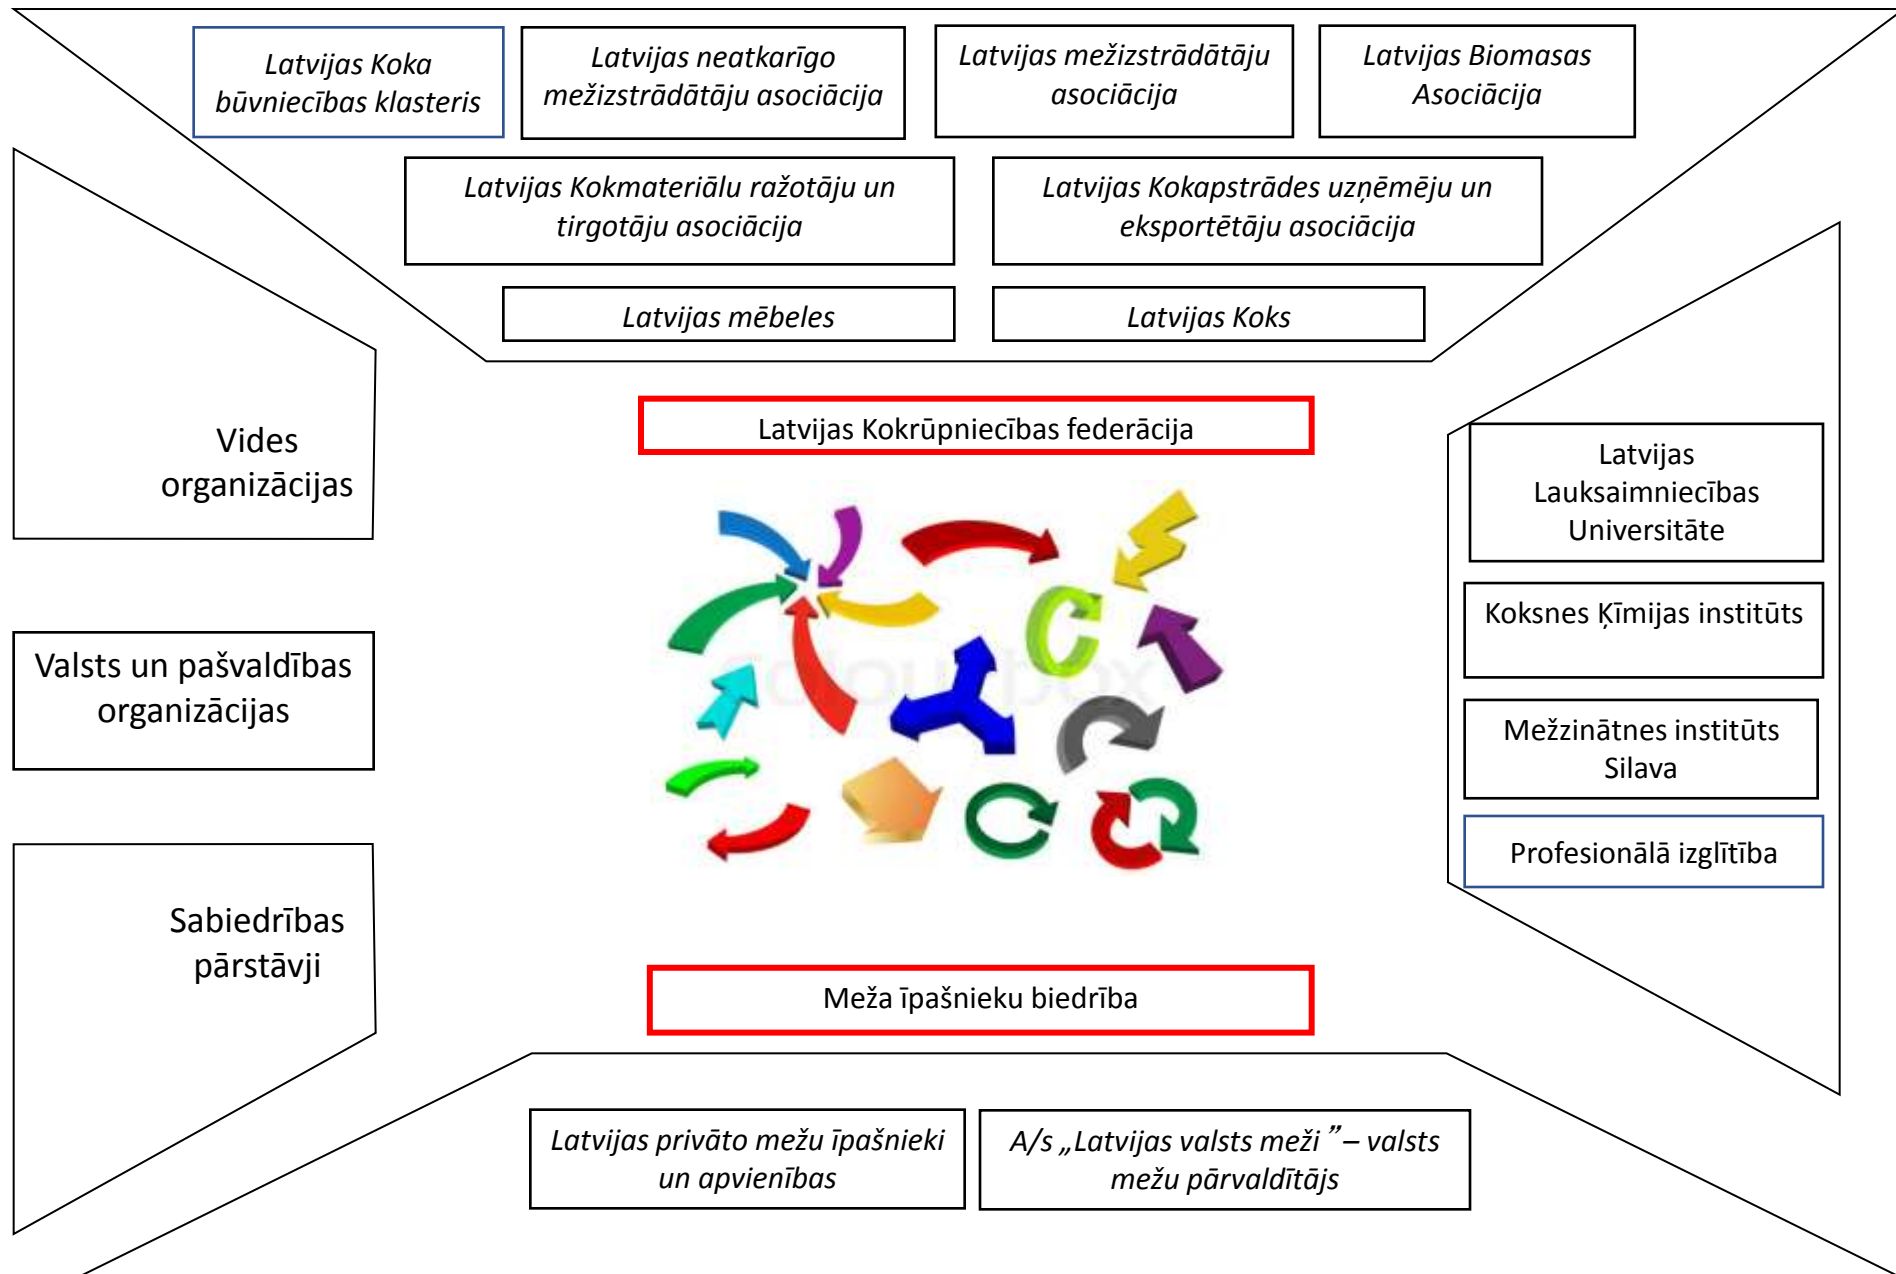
Latvijas Koka būvniecības klasteris

Latvijas neatkarīgo mežizstrādātāju asociācija

Latvijas mežizstrādātāju asociācija

Latvijas Biomasas Asociācija

Latvijas Kokmateriālu ražotāju un tirgotāju asociācija

Latvijas Kokapstrādes uzņēmēju un eksportētāju asociācija

Latvijas mēbeles

Latvijas Koks

Vides organizācijas

Latvijas Kokrūpniecības federācija

Latvijas Lauksaimniecības Universitāte

Koksnes Ķīmijas institūts

Valsts un pašvaldības organizācijas

Mežzinātnes institūts Silava

Profesionālā izglītība

Sabiedrības pārstāvji

Meža īpašnieku biedrība

Latvijas privāto mežu īpašnieki un apvienības

A/s „Latvijas valsts meži ” – valsts mežu pārvaldītājs